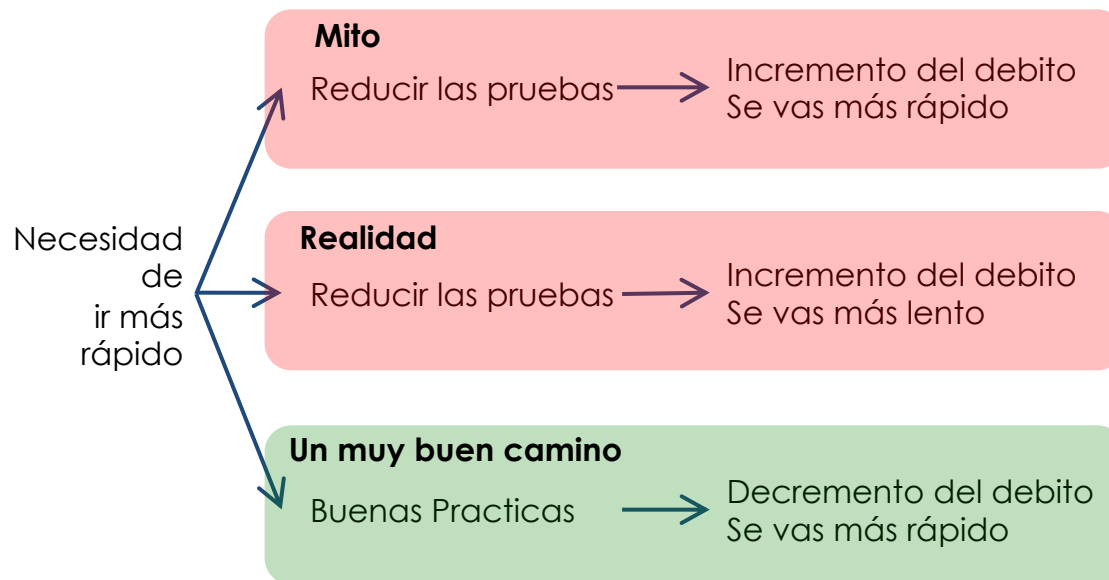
Necesidad de ir más rápido

Mito
Reducir las pruebas
Incremento del debito
Se vas más rápido

Realidad
Reducir las pruebas
Incremento del debito
Se vas más lento

Un muy buen camino
Buenas Practicas
Decremento del debito
Se vas más rápido